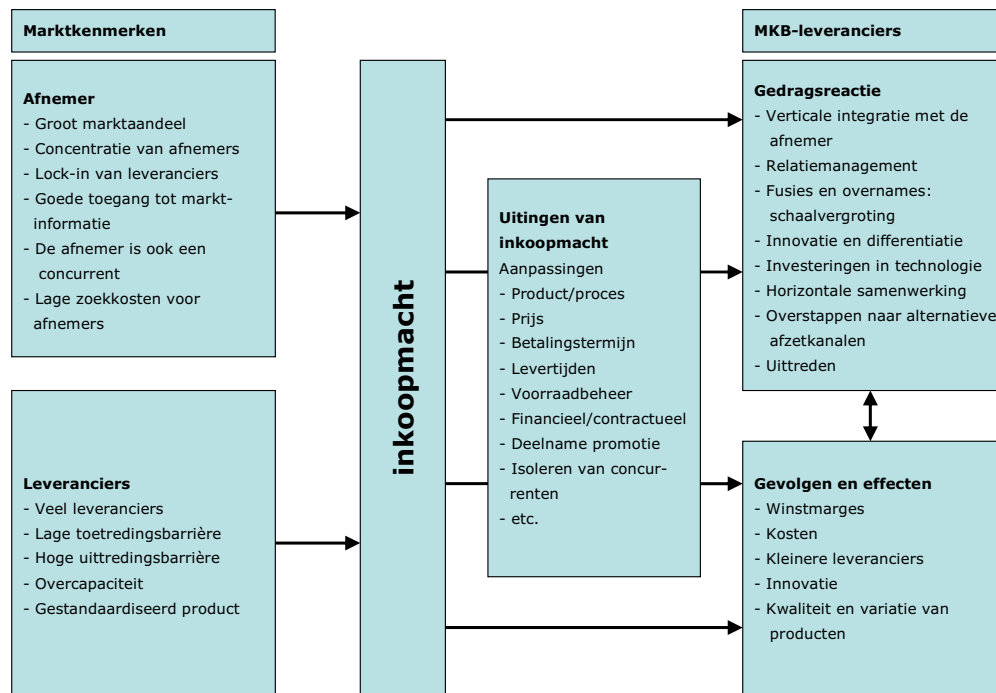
Marktkenmerken

Afnemer
- Groot marktaandeel
- Concentratie van afnemers
- Lock-in van leveranciers
- Goede toegang tot marktinformatie
- De afnemer is ook een concurrent
- Lage zoekkosten voor afnemers

Leveranciers
- Veel leveranciers
- Lage toetredingsbarrière
- Hoge uittredingsbarrière
- Overcapaciteit
- Gestandaardiseerd product

inkoopmacht

Uitingen van inkoopmacht
Aanpassingen
- Product/proces
- Prijs
- Betalingstermijn
- Levertijden
- Voorraadbeheer
- Financieel/contractueel
- Deelname promotie
- Isoleren van concurrenten
- etc.

MKB-leveranciers

Gedragsreactie
- Verticale integratie met de afnemer
- Relatiemanagement
- Fusies en overnames: schaalvergroting
- Innovatie en differentiatie
- Investeringen in technologie
- Horizontale samenwerking
- Overstappen naar alternatieve afzetkanalen
- Uittreden

Gevolgen en effecten
- Winstmarges
- Kosten
- Kleinere leveranciers
- Innovatie
- Kwaliteit en variatie van producten